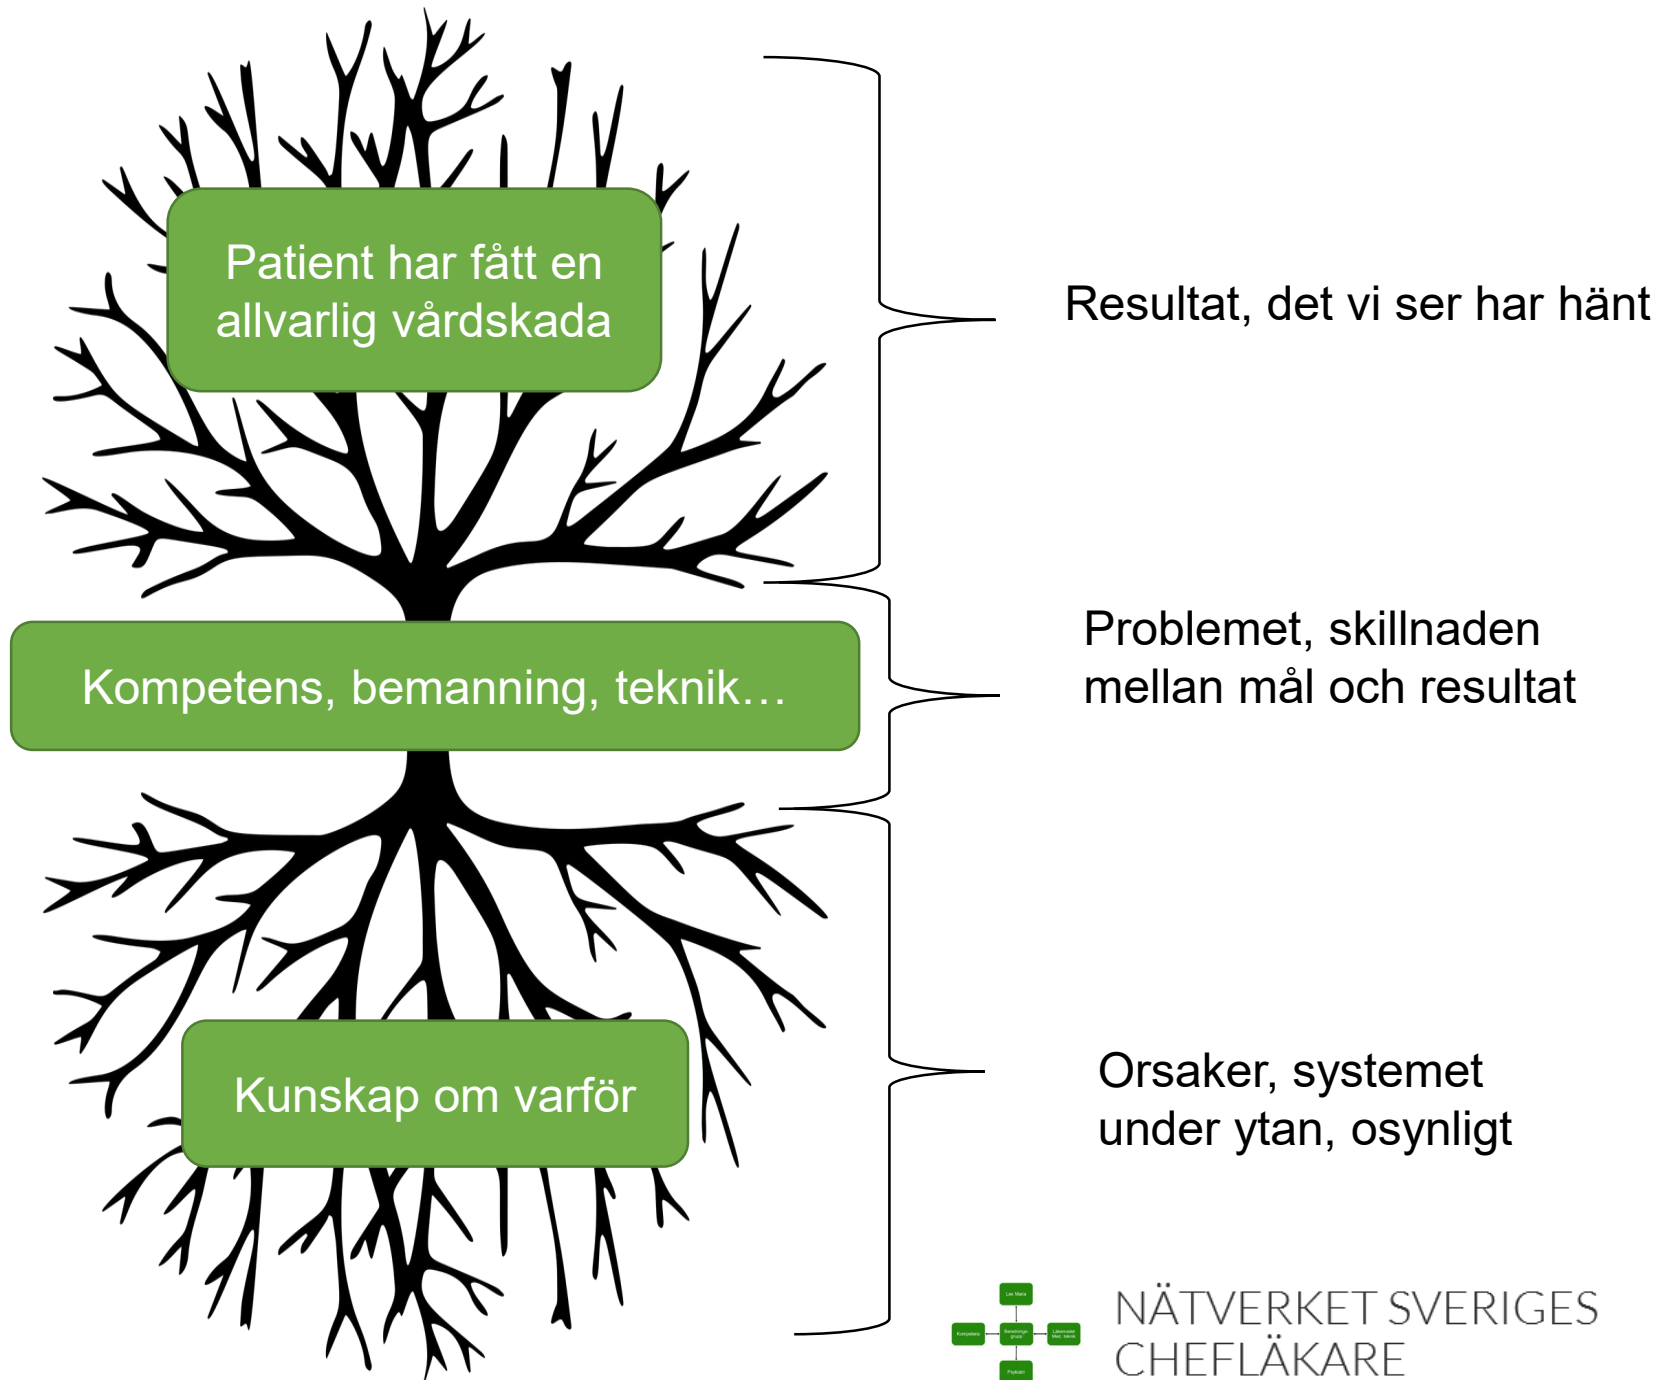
Patient har fått en allvarlig vårdskada

Resultat, det vi ser har hänt

Kompetens, bemanning, teknik…

Problemet, skillnaden mellan mål och resultat

Kunskap om varför

Orsaker, systemet under ytan, osynligt

Lex Maria
Kompetens
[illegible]
Läkemedel Med. teknik
Psykiatri

NÄTVERKET SVERIGES CHEFLÄKARE